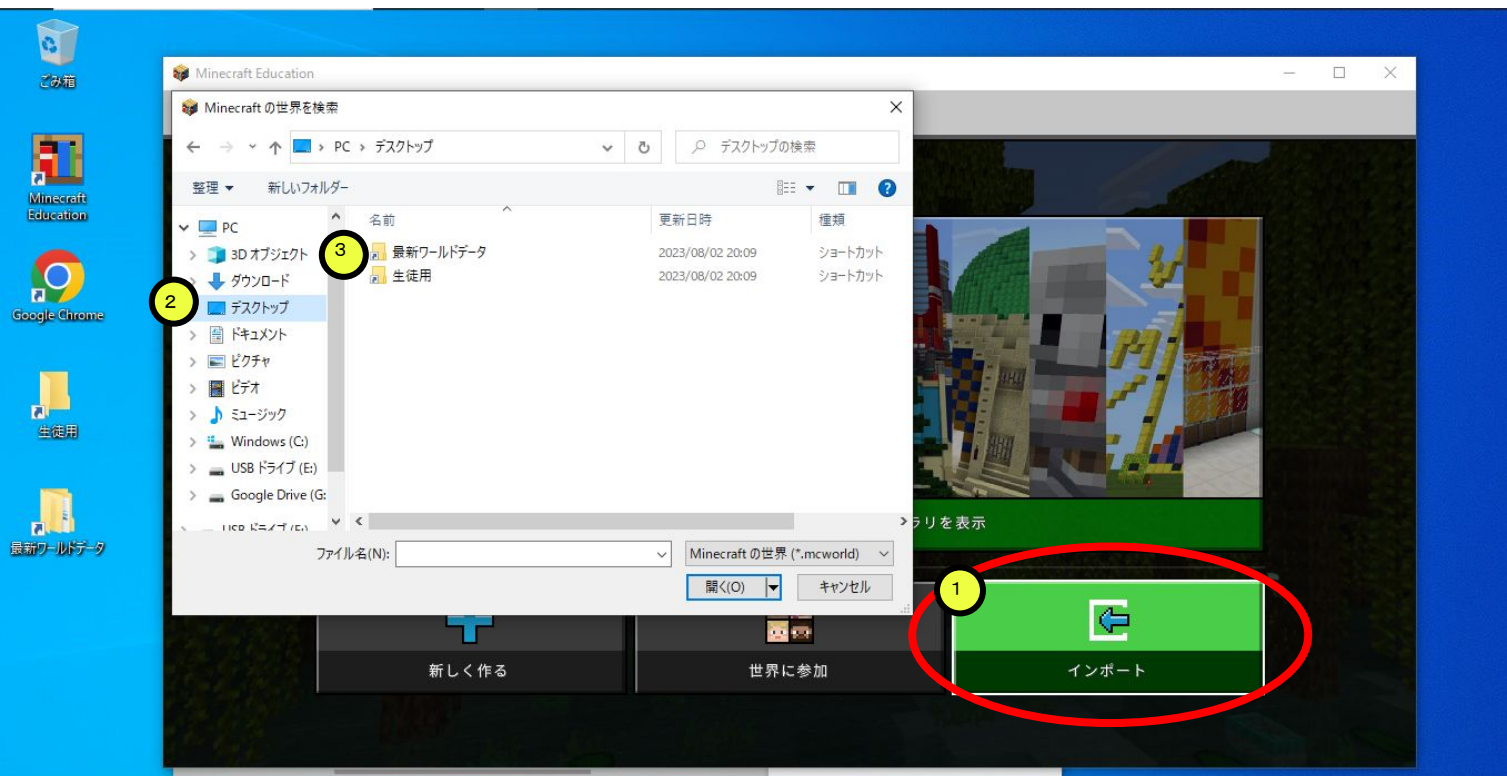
ごみ箱

Minecraft Education

Google Chrome

生徒用

最新ワールドデータ

Minecraft Education

Minecraft の世界を検索

PC > デスクトップ

デスクトップの検索

整理 ▾ 新しいフォルダー

PC
3D オブジェクト
ダウンロード
デスクトップ
ドキュメント
ピクチャ
ビデオ
ミュージック
Windows (C:)
USB ドライブ (E:)
Google Drive (G:
USB ドライブ (E:)

| 名前 | 更新日時 | 種類 |
|---|---|---|
| 最新ワールドデータ | 2023/08/02 20:09 | ショートカット |
| 生徒用 | 2023/08/02 20:09 | ショートカット |

ファイル名(N):

Minecraft の世界 (*.mcworld)

開く(O)

キャンセル

ラリを表示

1

2

3

新しく作る

世界に参加

インポート